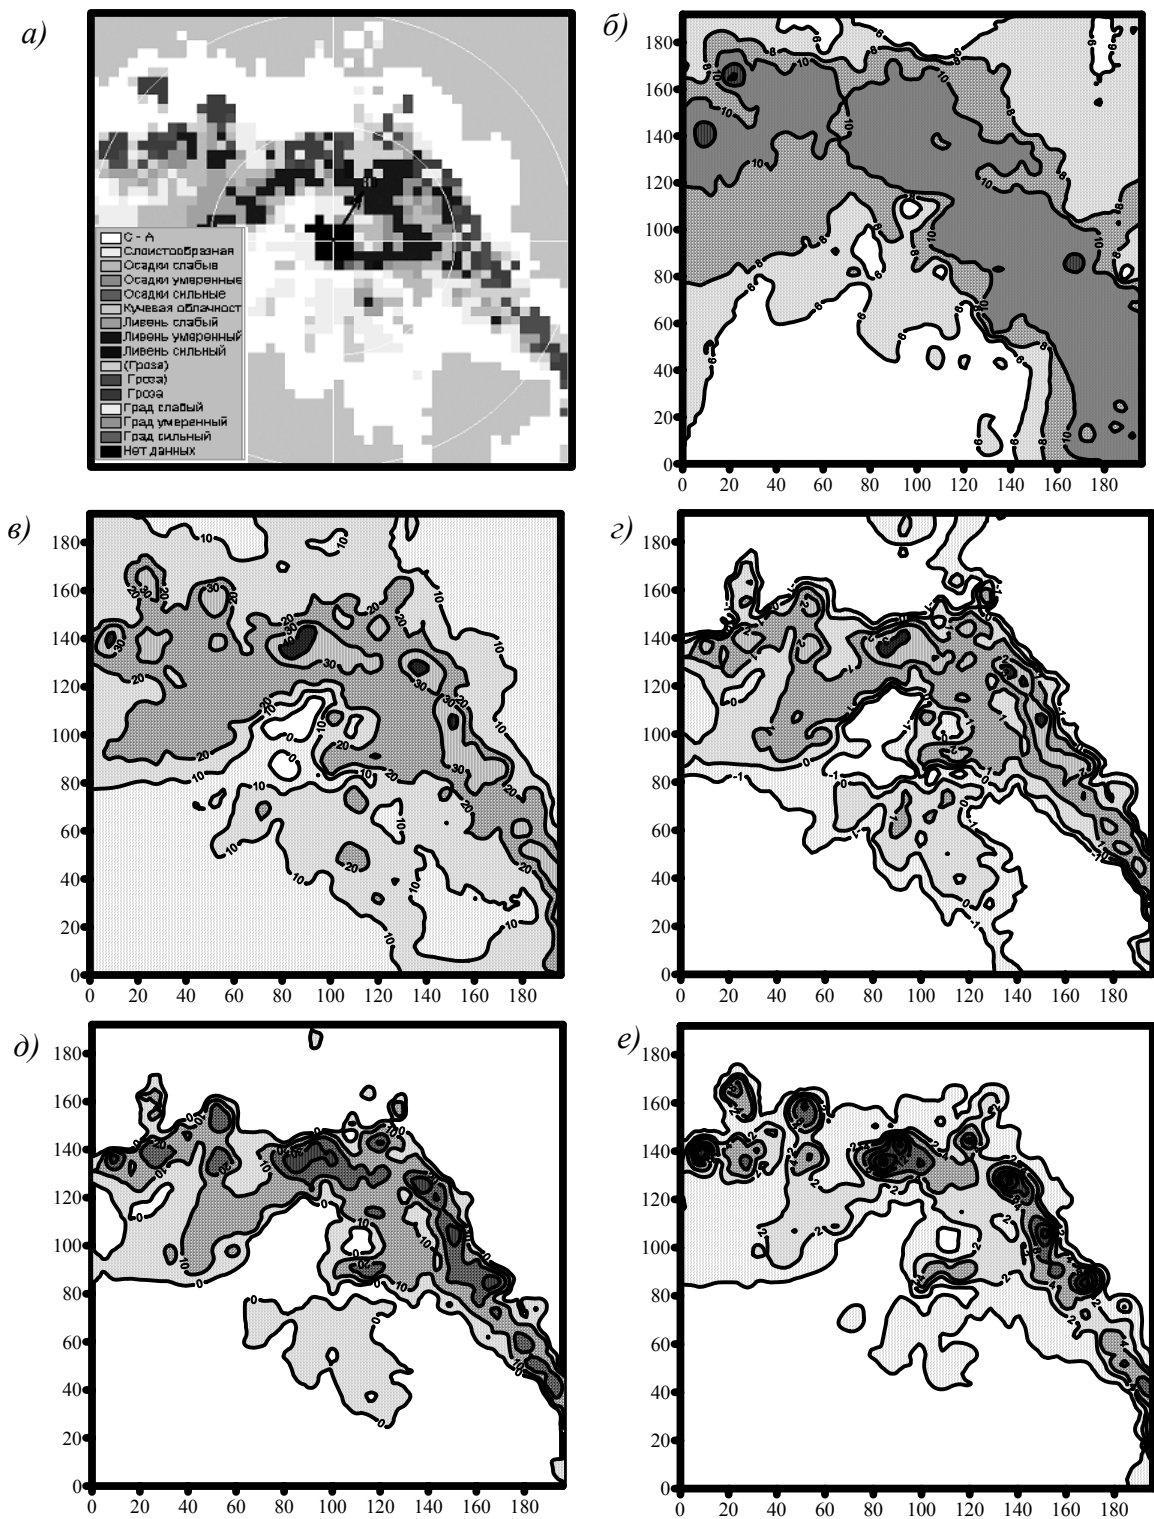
а)

С - А
Слоистообразная
Осадки слабые
Осадки умеренные
Осадки сильные
Кучевая облачност
Ливень слабый
Ливень умеренный
Ливень сильный
(Гроза)
Гроза)
Гроза
Град слабый
Град умеренный
Град сильный
Нет данных

б)

180
160
140
120
100
80
60
40
20
0
0 20 40 60 80 100 120 140 160 180

8
10
8
10
10
8
6
6
8
6
8
10

в)

180
160
140
120
100
80
60
40
20
0
0 20 40 60 80 100 120 140 160 180

10
20
30
30
20
30
20
30
20
20
30
10
10
20
10
20
10
10
20
10
10

г)

180
160
140
120
100
80
60
40
20
0
0 20 40 60 80 100 120 140 160 180

0
1
2
-1
0
-1
-1
0
-1

д)

180
160
140
120
100
80
60
40
20
0
0 20 40 60 80 100 120 140 160 180

0
10
0
10
10
0
10
20
0
0
0
10

е)

180
160
140
120
100
80
60
40
20
0
0 20 40 60 80 100 120 140 160 180

2
2
2
2
2
2
2